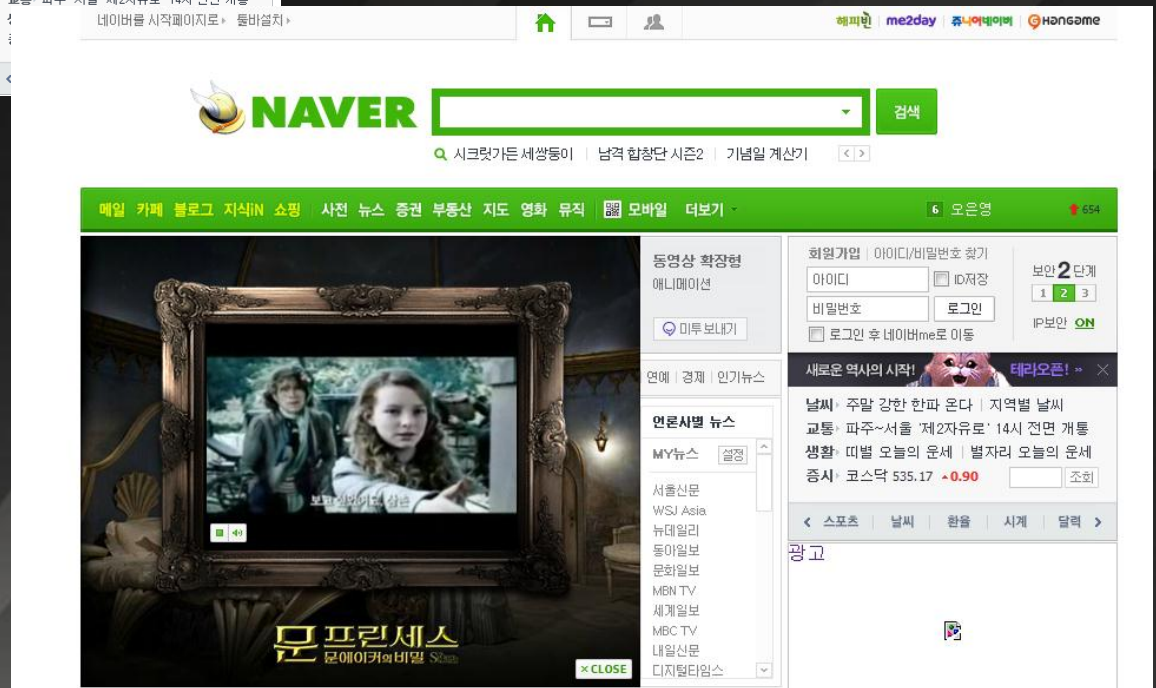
네이버를 시작페이지로 툴바설치

해피빈 me2day 쥬니어네이버 Hangame

NAVER

검색

시크릿가든 세쌍둥이 | 남격 합창단 시즌2 | 기념일 계산기

메일 카페 블로그 지식iN 쇼핑 | 사전 뉴스 증권 부동산 지도 영화 뮤직 | 모바일 더보기

6 오은영 654

문프린세스 문에이커의 비밀

× CLOSE

동영상 확장형
애니메이션

미투 보내기

연예 | 경제 | 인기뉴스

언론사별 뉴스

MY뉴스 설정

서울신문
WSJ Asia
뉴데일리
동아일보
문화일보
MBN TV
세계일보
MBC TV
내일신문
디지털타임스

회원가입 | 아이디/비밀번호 찾기

아이디 ID저장
비밀번호 로그인
로그인 후 네이버me로 이동

보안 2 단계
1 2 3
IP보안 ON

새로운 역사의 시작! 테라오픈! »

날씨 주말 강한 한파 온다 | 지역별 날씨
교통 파주~서울 '제2자유로' 14시 전면 개통
생활 띠별 오늘의 운세 | 별자리 오늘의 운세
증시 코스닥 535.17 ▲0.90 조회

스포츠 | 날씨 | 환율 | 시계 | 달력

광고